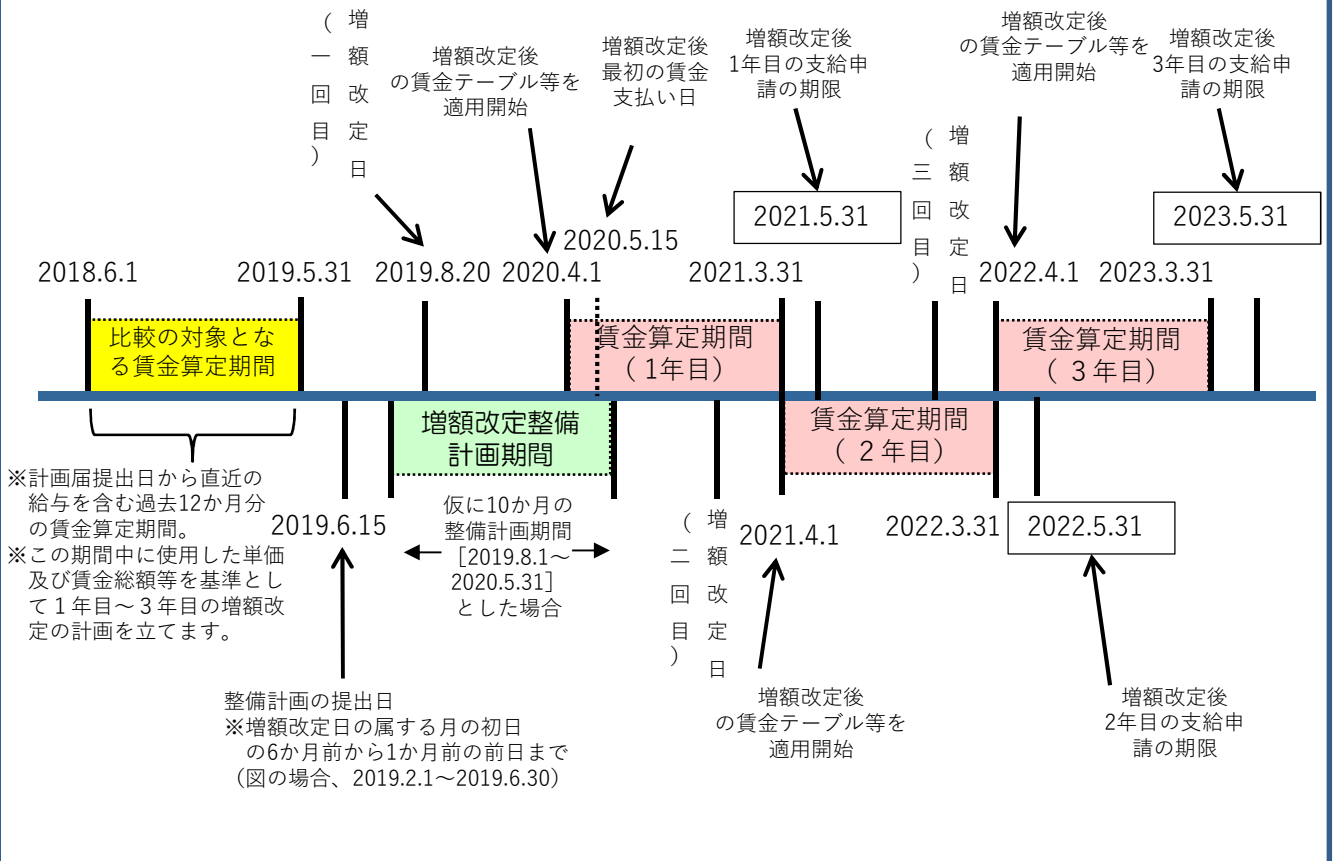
増額改定日（一回目）

増額改定後の賃金テーブル等を適用開始

増額改定後最初の賃金支払い日

増額改定後1年目の支給申請の期限

増額改定日（三回目）

増額改定後の賃金テーブル等を適用開始

増額改定後3年目の支給申請の期限

2021.5.31

2023.5.31

2020.5.15

2018.6.1　2019.5.31　2019.8.20　2020.4.1　2021.3.31　2022.4.1　2023.3.31

比較の対象となる賃金算定期間

賃金算定期間（1年目）

賃金算定期間（３年目）

増額改定整備計画期間

賃金算定期間（２年目）

※計画届提出日から直近の給与を含む過去12か月分の賃金算定期間。
※この期間中に使用した単価及び賃金総額等を基準として１年目～３年目の増額改定の計画を立てます。

2019.6.15

仮に10か月の整備計画期間［2019.8.1～2020.5.31］とした場合

増額改定日（二回目）

2021.4.1

2022.3.31

2022.5.31

整備計画の提出日
※増額改定日の属する月の初日の6か月前から1か月前の前日まで（図の場合、2019.2.1～2019.6.30）

増額改定後の賃金テーブル等を適用開始

増額改定後2年目の支給申請の期限